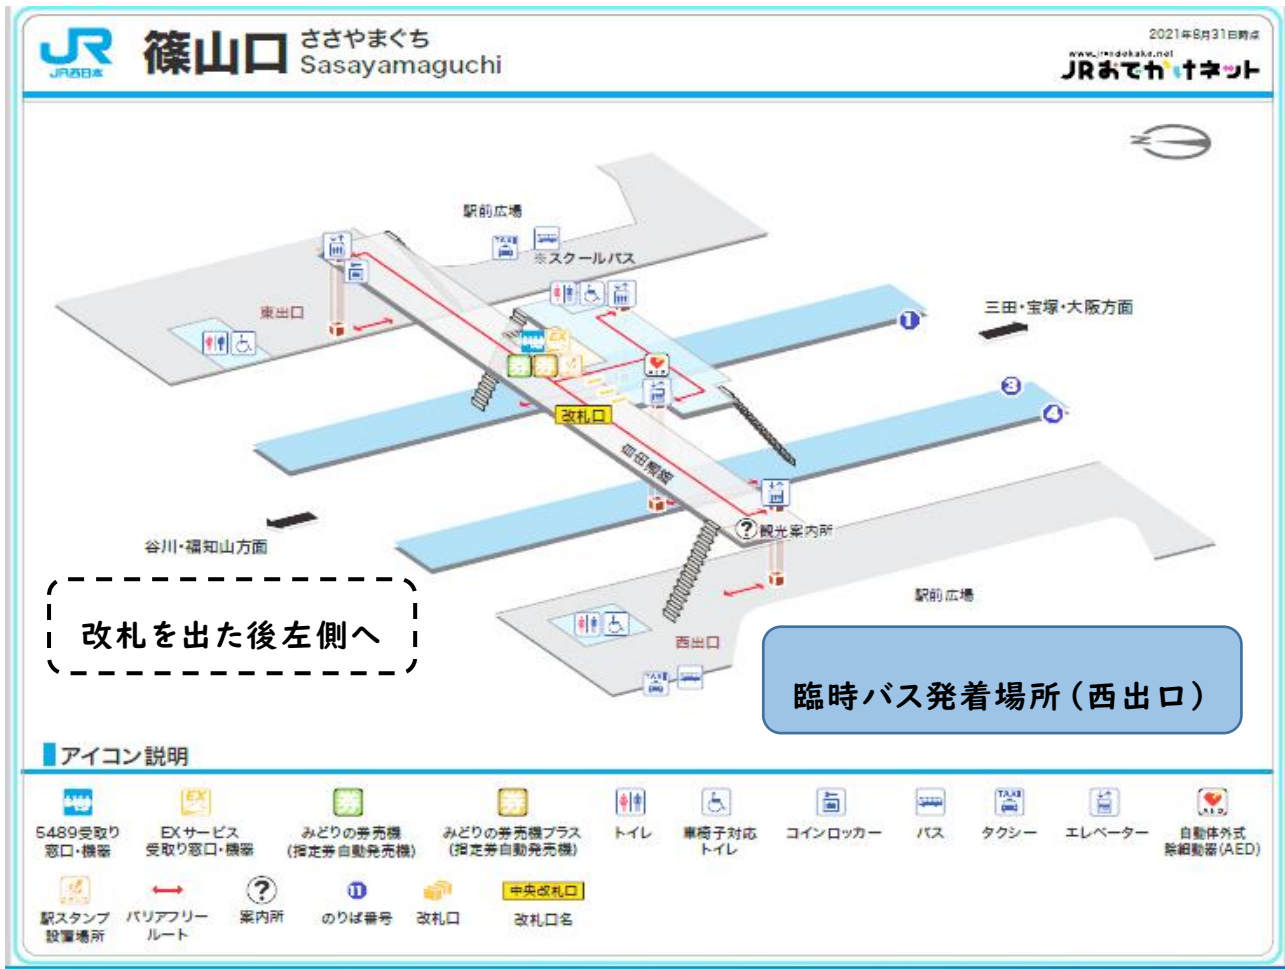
JR西日本
篠山口 ささやまぐち Sasayamaguchi

2021年8月31日時点
www.jr-odekake.net
JRおでかけネット

駅前広場
※スクールバス
東出口
三田・宝塚・大阪方面
1
3
4
改札口
自由通路
谷川・福知山方面
観光案内所
駅前広場
西出口

改札を出た後左側へ

臨時バス発着場所（西出口）

アイコン説明
5489受取り窓口・機器
EXサービス受取り窓口・機器
みどりの券売機（指定券自動発売機）
みどりの券売機プラス（指定券自動発売機）
トイレ
車椅子対応トイレ
コインロッカー
バス
タクシー
エレベーター
自動体外式除細動器（AED）
駅スタンプ設置場所
バリアフリールート
案内所
のりば番号
改札口
中央改札口
改札口名